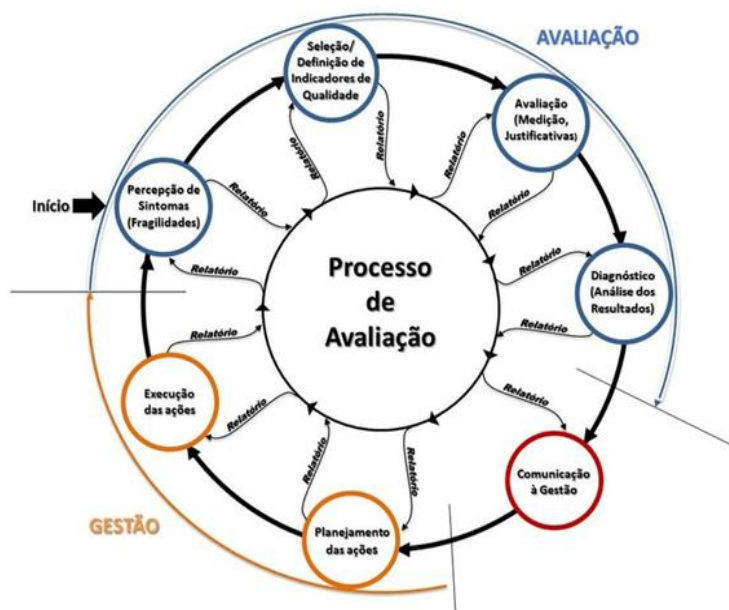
AVALIAÇÃO

Seleção/ Definição de Indicadores de Qualidade

Avaliação (Medição, Justificativas)

Diagnóstico (Análise dos Resultados)

Comunicação à Gestão

Planejamento das ações

Execução das ações

Percepção de Sintomas (Fragilidades)

Início

Processo de Avaliação

Relatório

Relatório

Relatório

Relatório

Relatório

Relatório

Relatório

Relatório

Relatório

Relatório

Relatório

Relatório

GESTÃO